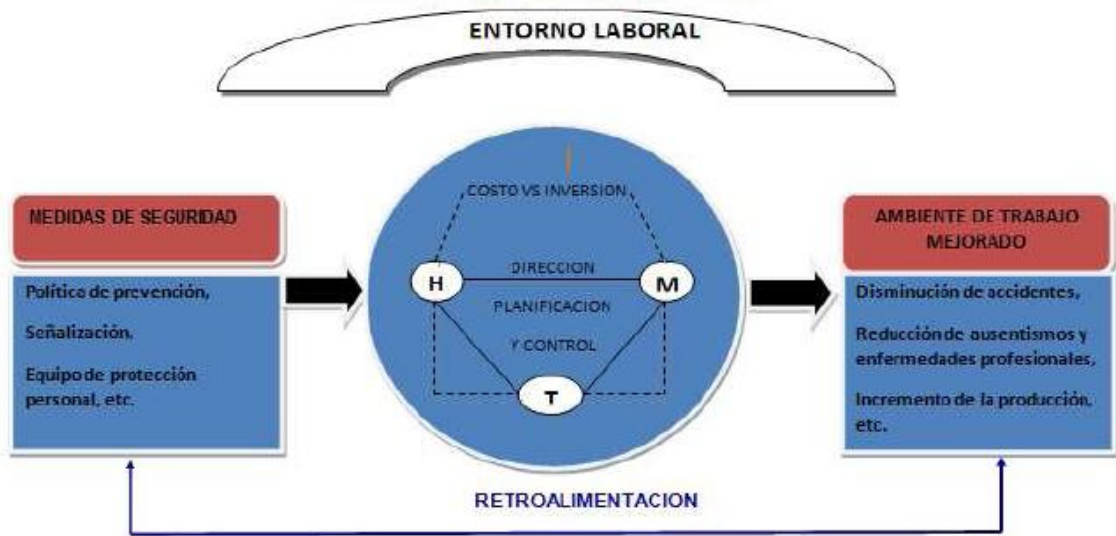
ENTORNO LABORAL

MEDIDAS DE SEGURIDAD

Política de prevención,

Señalización,

Equipo de protección personal, etc.

COSTO VS INVERSION

H

DIRECCION

M

PLANIFICACION

Y CONTROL

T

AMBIENTE DE TRABAJO MEJORADO

Disminución de accidentes,

Reducción de ausentismos y enfermedades profesionales,

Incremento de la producción, etc.

RETROALIMENTACION